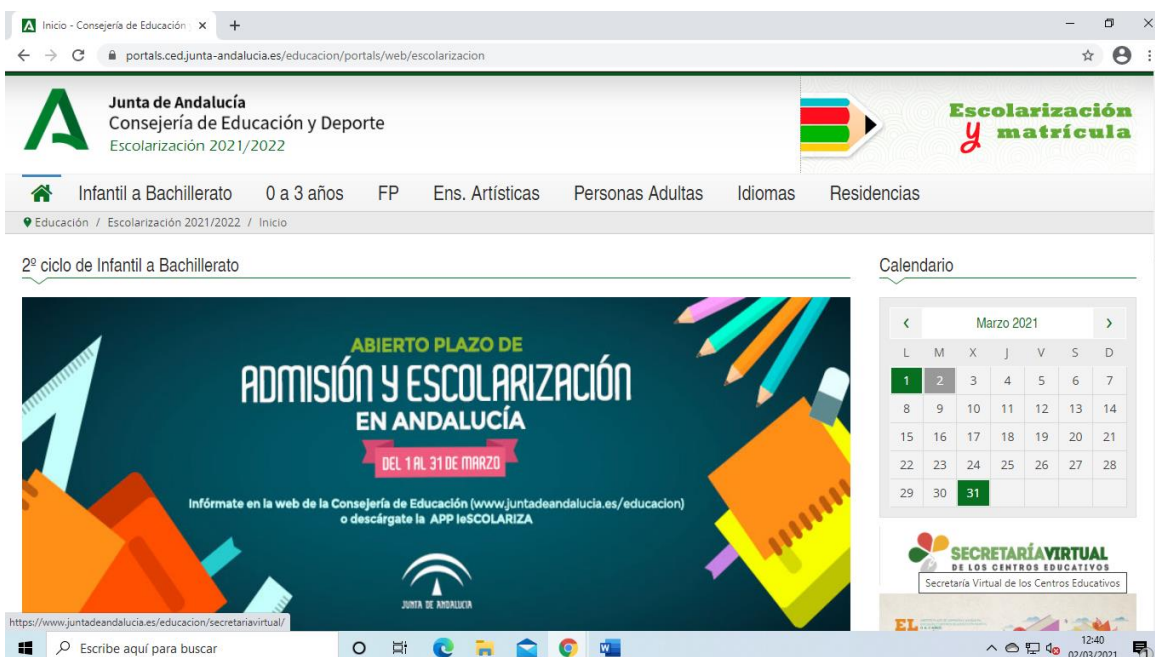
Inicio - Consejería de Educación ×
+
portals.ced.junta-andalucia.es/educacion/portals/web/escolarizacion

Junta de Andalucía
Consejería de Educación y Deporte
Escolarización 2021/2022

Escolarización y matrícula

Infantil a Bachillerato
0 a 3 años
FP
Ens. Artísticas
Personas Adultas
Idiomas
Residencias

Educación / Escolarización 2021/2022 / Inicio

2º ciclo de Infantil a Bachillerato

ABIERTO PLAZO DE
ADMISIÓN Y ESCOLARIZACIÓN
EN ANDALUCÍA
DEL 1 AL 31 DE MARZO
Infórmate en la web de la Consejería de Educación (www.juntadeandalucia.es/educacion) o descárgate la APP IeSCOLARIZA
JUNTA DE ANDALUCIA

Calendario

| ‹ | | | Marzo 2021 | | | › |
|---|---|---|---|---|---|---|
| L | M | X | J | V | S | D |
| 1 | 2 | 3 | 4 | 5 | 6 | 7 |
| 8 | 9 | 10 | 11 | 12 | 13 | 14 |
| 15 | 16 | 17 | 18 | 19 | 20 | 21 |
| 22 | 23 | 24 | 25 | 26 | 27 | 28 |
| 29 | 30 | 31 | | | | |

SECRETARÍA VIRTUAL
DE LOS CENTROS EDUCATIVOS
Secretaría Virtual de los Centros Educativos

EL

https://www.juntadeandalucia.es/educacion/secretariavirtual/

Escribe aquí para buscar

12:40
02/03/2021